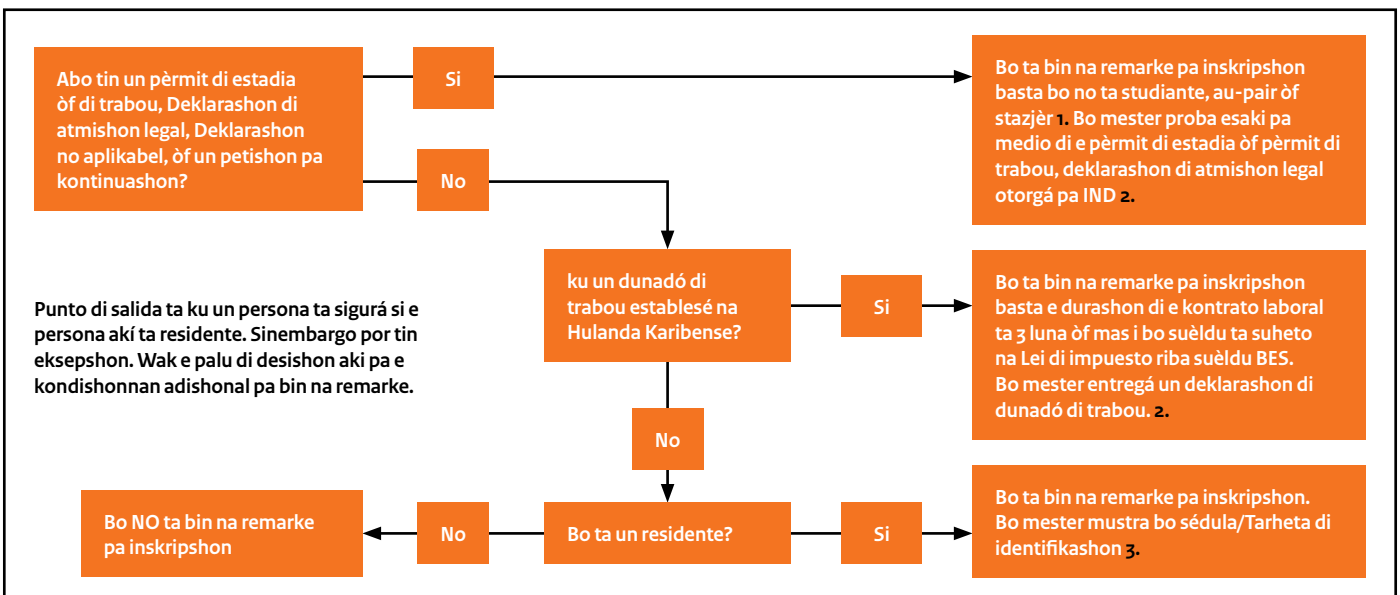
Abo tin un pèrmit di estadia òf di trabou, Deklarashon di atmishon legal, Deklarashon no aplikabel, òf un petishon pa kontinuashon?

Si

Bo ta bin na remarke pa inskripshon basta bo no ta studiante, au-pair òf stazjèr 1. Bo mester proba esaki pa medio di e pèrmit di estadia òf pèrmit di trabou, deklarashon di atmishon legal otorgá pa IND 2.

No

ku un dunadó di trabou establesé na Hulanda Karibense?

Si

Bo ta bin na remarke pa inskripshon basta e durashon di e kontrato laboral ta 3 luna òf mas i bo suèldu ta suheto na Lei di impuesto riba suèldu BES. Bo mester entregá un deklarashon di dunadó di trabou. 2.

Punto di salida ta ku un persona ta sigurá si e persona akí ta residente. Sinembargo por tin eksepshon. Wak e palu di desishon aki pa e kondishonnan adishonal pa bin na remarke.

No

Bo NO ta bin na remarke pa inskripshon

No

Bo ta un residente?

Si

Bo ta bin na remarke pa inskripshon. Bo mester mustra bo sédula/Tarheta di identifikashon 3.